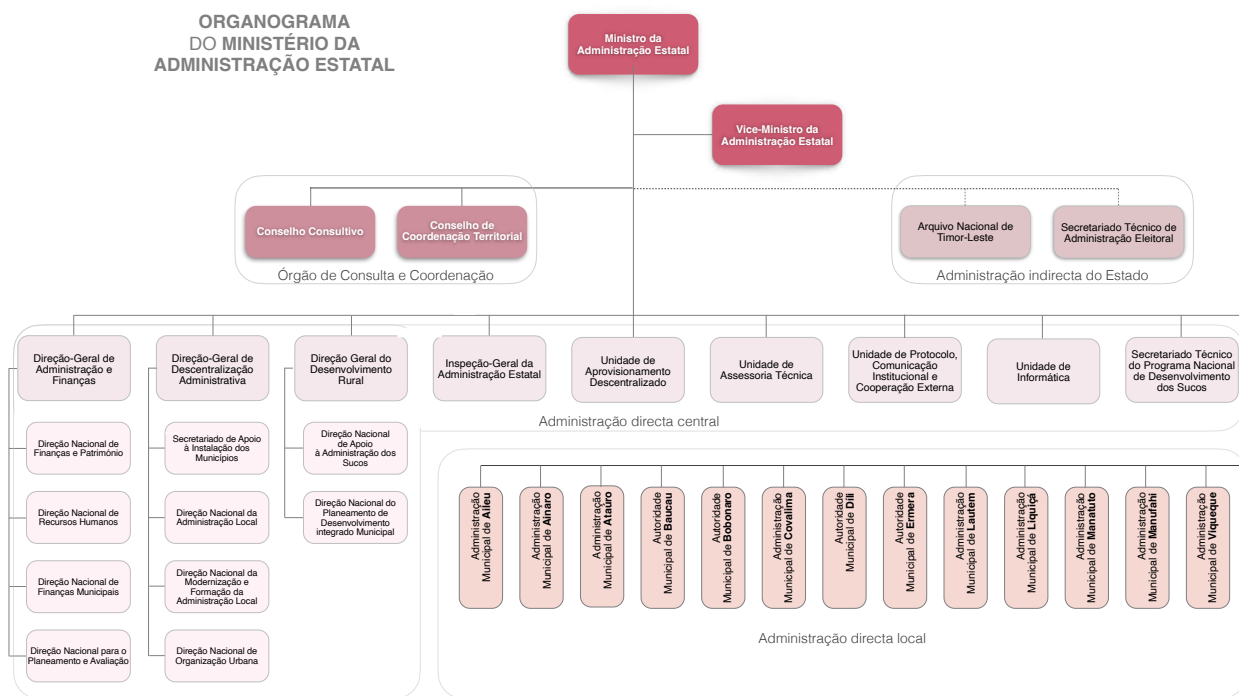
ORGANOGRAMA
DO MINISTÉRIO DA ADMINISTRAÇÃO ESTATAL

Ministro da Administração Estatal

Vice-Ministro da Administração Estatal

Conselho Consultivo

Conselho de Coordenação Territorial

Órgão de Consulta e Coordenação

Arquivo Nacional de Timor-Leste

Secretariado Técnico de Administração Eleitoral

Administração indirecta do Estado

Direção-Geral de Administração e Finanças

Direção Nacional de Finanças e Património

Direção Nacional de Recursos Humanos

Direção Nacional de Finanças Municipais

Direção Nacional para o Planeamento e Avaliação

Direção-Geral de Descentralização Administrativa

Secretariado de Apoio à Instalação dos Municípios

Direção Nacional da Administração Local

Direção Nacional da Modernização e Formação da Administração Local

Direção Nacional de Organização Urbana

Direção Geral do Desenvolvimento Rural

Direção Nacional de Apoio à Administração dos Sucos

Direção Nacional do Planeamento de Desenvolvimento integrado Municipal

Inspeção-Geral da Administração Estatal

Unidade de Aprovisionamento Descentralizado

Unidade de Assessoria Técnica

Unidade de Protocolo, Comunicação Institucional e Cooperação Externa

Unidade de Informática

Secretariado Técnico do Programa Nacional de Desenvolvimento dos Sucos

Administração directa central

Administração Municipal de Aileu

Administração Municipal de Ainaro

Administração Municipal de Ataúro

Autoridade Municipal de Baucau

Autoridade Municipal de Bobonaro

Administração Municipal de Covalima

Autoridade Municipal de Dili

Autoridade Municipal de Ermera

Administração Municipal de Lautém

Administração Municipal de Liquiçá

Administração Municipal de Manatuto

Administração Municipal de Manufahi

Administração Municipal de Viqueque

Administração directa local